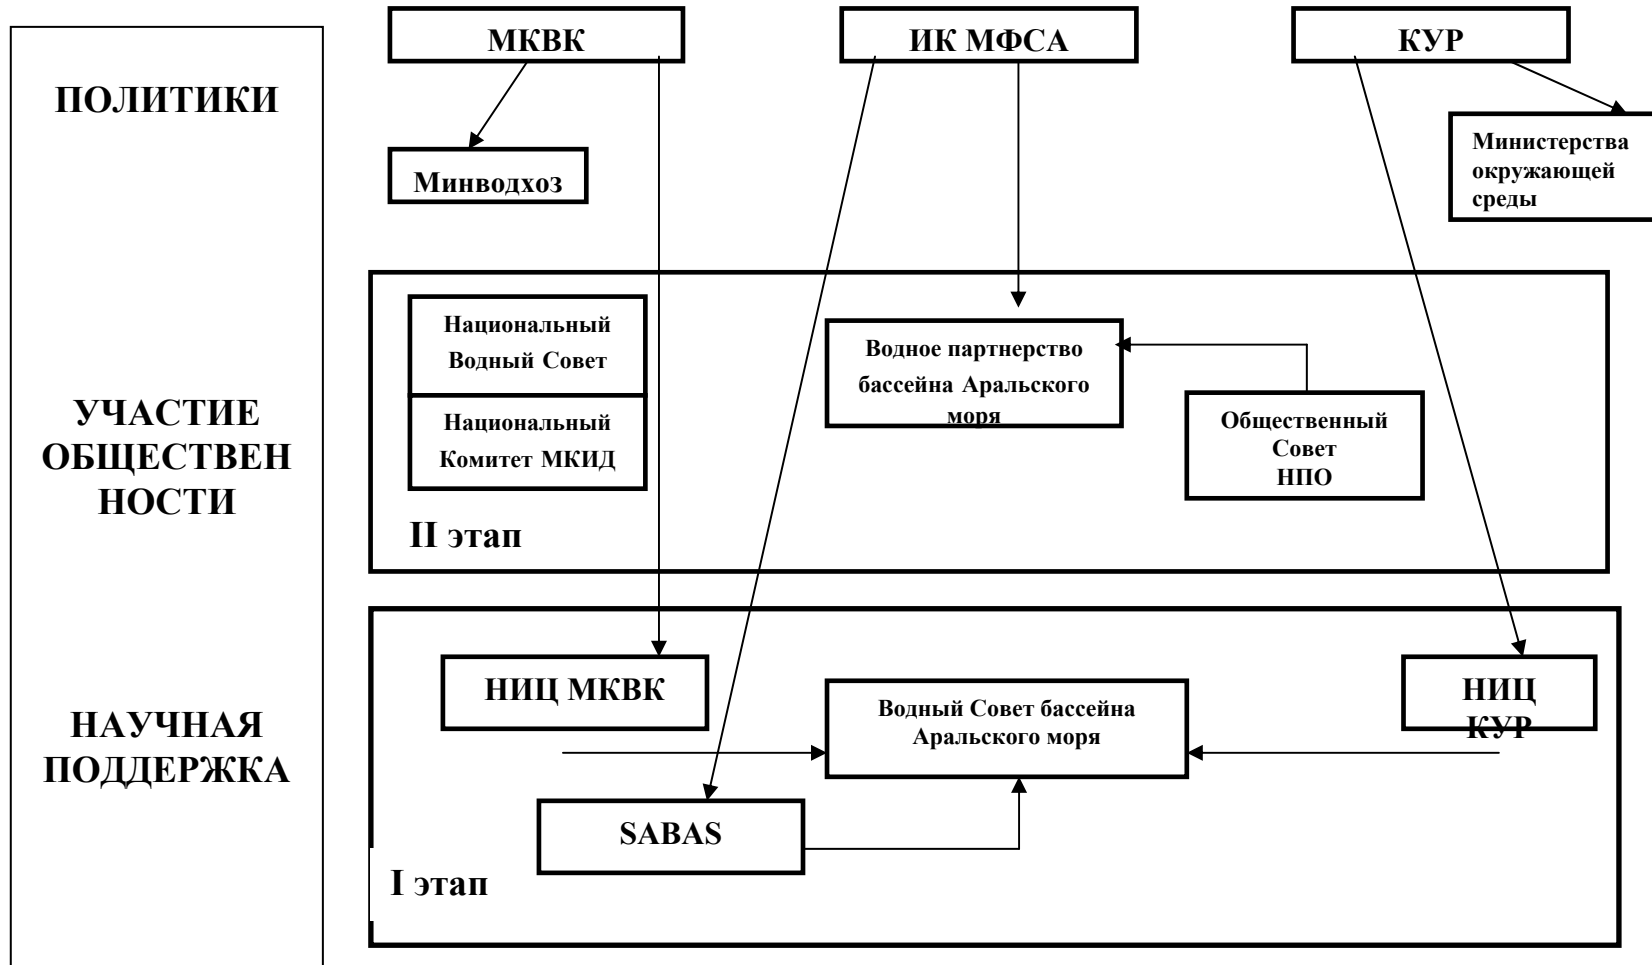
ПОЛИТИКИ

УЧАСТИЕ ОБЩЕСТВЕН НОСТИ

НАУЧНАЯ ПОДДЕРЖКА

МКВК

ИК МФСА

КУР

Минводхоз

Министерства окружающей среды

Национальный Водный Совет

Национальный Комитет МКИД

Водное партнерство бассейна Аральского моря

Общественный Совет НПО

II этап

НИЦ МКВК

Водный Совет бассейна Аральского моря

НИЦ КУР

SABAS

I этап